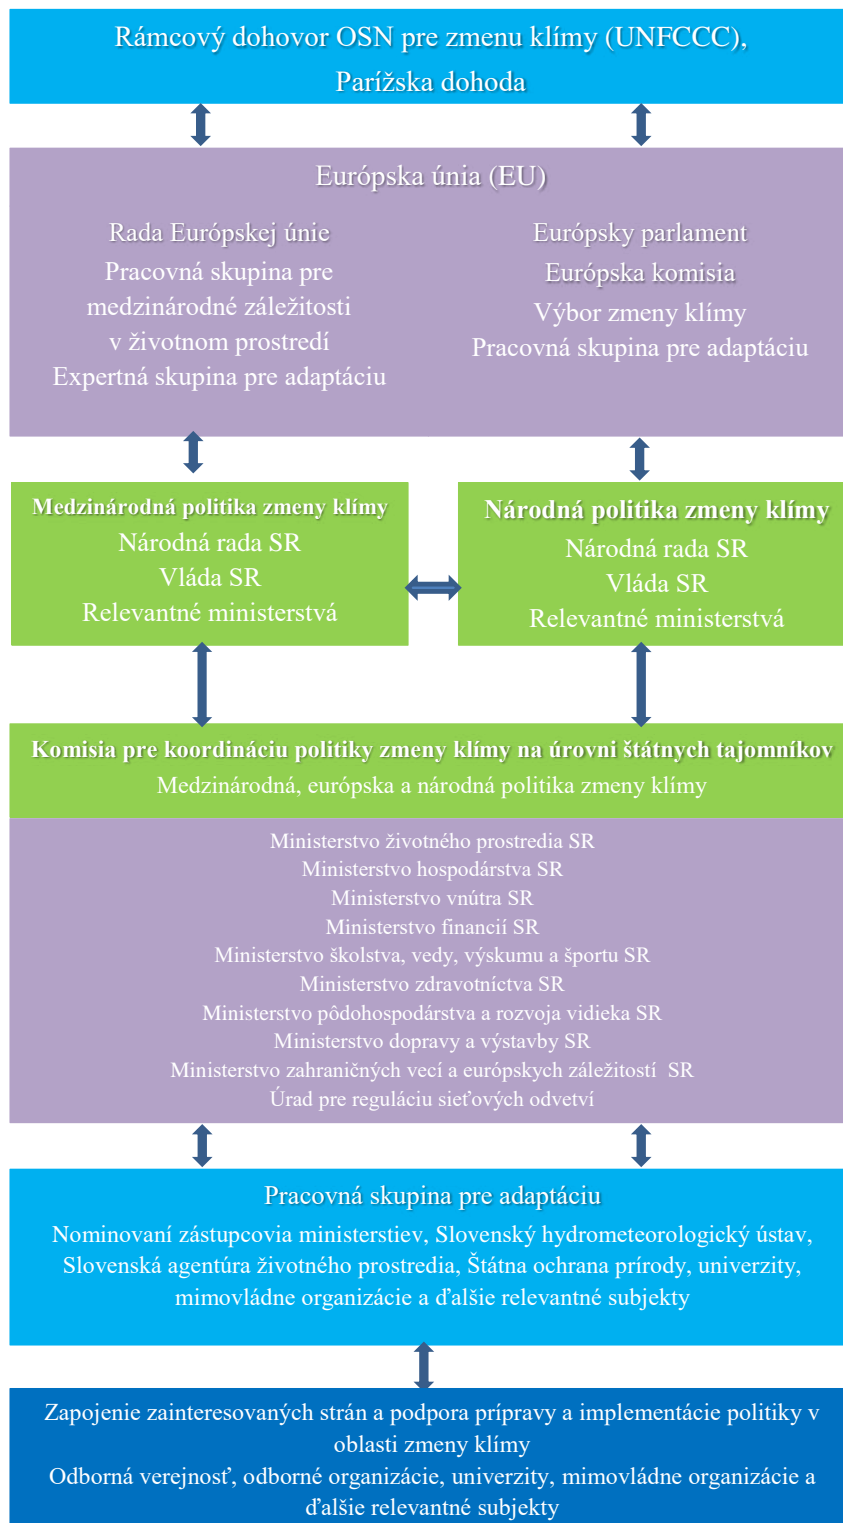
Rámcový dohovor OSN pre zmenu klímy (UNFCCC), Parížska dohoda

Európska únia (EU)

Rada Európskej únie
Pracovná skupina pre medzinárodné záležitosti v životnom prostredí
Expertná skupina pre adaptáciu

Európsky parlament
Európska komisia
Výbor zmeny klímy
Pracovná skupina pre adaptáciu

Medzinárodná politika zmeny klímy
Národná rada SR
Vláda SR
Relevantné ministerstvá

Národná politika zmeny klímy
Národná rada SR
Vláda SR
Relevantné ministerstvá

Komisia pre koordináciu politiky zmeny klímy na úrovni štátnych tajomníkov
Medzinárodná, európska a národná politika zmeny klímy

Ministerstvo životného prostredia SR
Ministerstvo hospodárstva SR
Ministerstvo vnútra SR
Ministerstvo financií SR
Ministerstvo školstva, vedy, výskumu a športu SR
Ministerstvo zdravotníctva SR
Ministerstvo pôdohospodárstva a rozvoja vidieka SR
Ministerstvo dopravy a výstavby SR
Ministerstvo zahraničných vecí a európskych záležitostí SR
Úrad pre reguláciu sieťových odvetví

Pracovná skupina pre adaptáciu
Nominovaní zástupcovia ministerstiev, Slovenský hydrometeorologický ústav, Slovenská agentúra životného prostredia, Štátna ochrana prírody, univerzity, mimovládne organizácie a ďalšie relevantné subjekty

Zapojenie zainteresovaných strán a podpora prípravy a implementácie politiky v oblasti zmeny klímy
Odborná verejnosť, odborné organizácie, univerzity, mimovládne organizácie a ďalšie relevantné subjekty